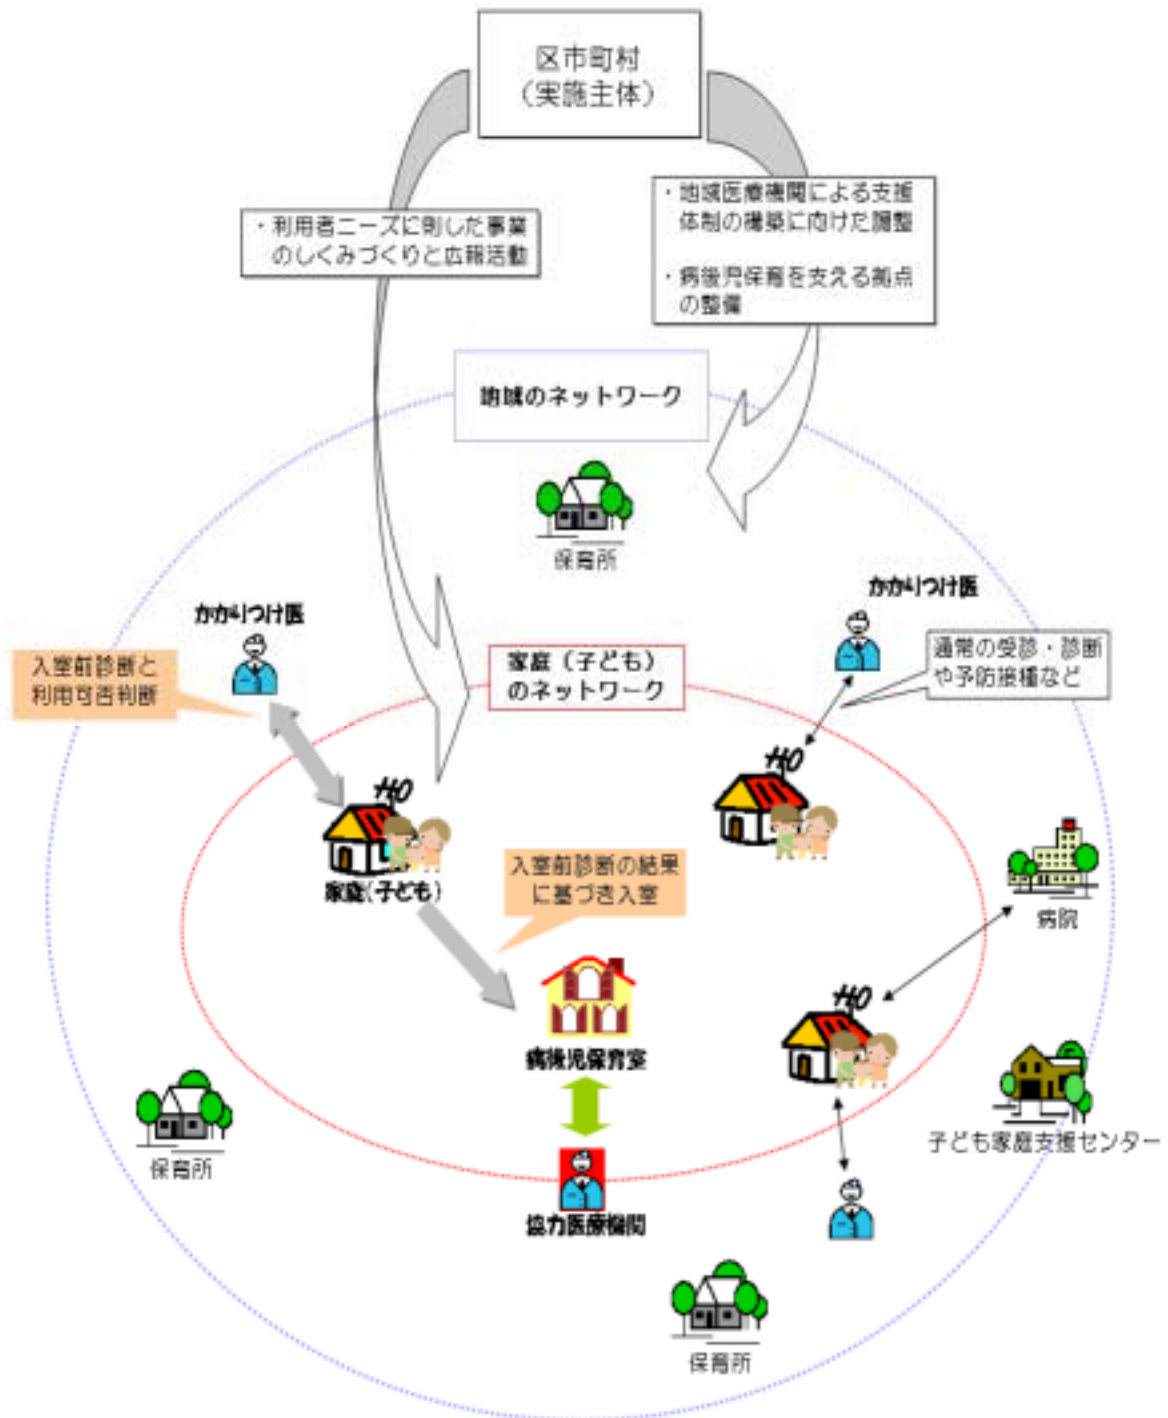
区市町村
（実施主体）

・利用者ニーズに即した事業のしくみづくりと広報活動

・地域医療機関による支援体制の構築に向けた調整

・病後児保育を支える拠点の整備

地域のネットワーク

保育所

かかりつけ医

かかりつけ医

入室前診断と利用可否判断

家庭（子ども）のネットワーク

通常の受診・診断や予防接種など

家庭（子ども）

入室前診断の結果に基づき入室

病院

病後児保育室

子ども家庭支援センター

保育所

協力医療機関

保育所